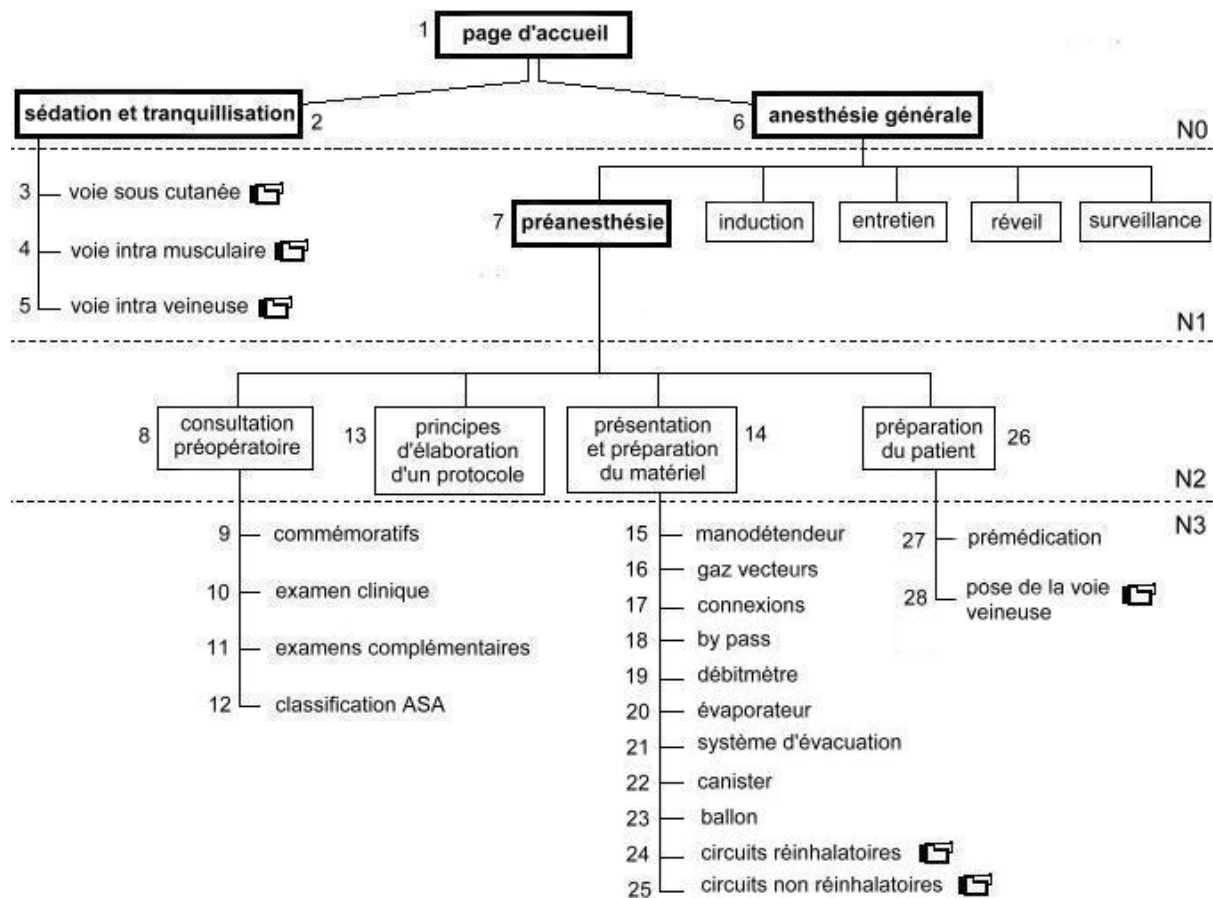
1 page d'accueil

sédation et tranquillisation 2

6 anesthésie générale

N0

3 voie sous cutanée

4 voie intra musculaire

5 voie intra veineuse

7 préanesthésie

induction

entretien

réveil

surveillance

N1

8 consultation préopératoire

13 principes d'élaboration d'un protocole

présentation et préparation du matériel 14

préparation du patient 26

N2

N3

9 commémoratifs

10 examen clinique

11 examens complémentaires

12 classification ASA

15 manodétendeur

16 gaz vecteurs

17 connexions

18 by pass

19 débitmètre

20 évaporateur

21 système d'évacuation

22 canister

23 ballon

24 circuits réinhalatoires

25 circuits non réinhalatoires

27 prémédication

28 pose de la voie veineuse